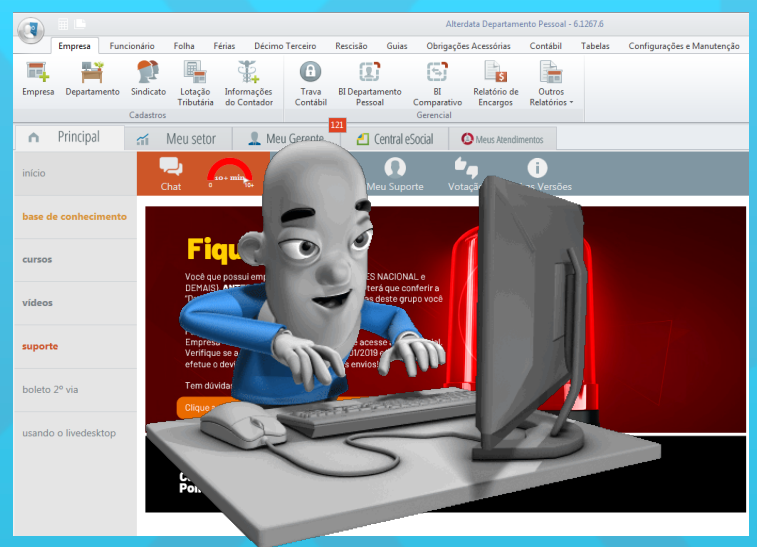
Alterdata Departamento Pessoal - 6.1267.6

Empresa Funcionário Folha Férias Décimo Terceiro Rescisão Guias Obrigações Acessórias Contábil Tabelas Configurações e Manutenção

Empresa Departamento Sindicato Lotação Tributária Informações do Contador
Cadastros

Trava Contábil BI Departamento Pessoal BI Comparativo Relatório de Encargos Outros Relatórios
Gerencial

Principal Meu setor Meu Gerente 121 Central eSocial Meus Atendimentos

início
base de conhecimento
cursos
vídeos
suporte
boleto 2º via
usando o livedesktop

Chat 10+ min Meu Suporte Votaç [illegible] s Versões

Fiqu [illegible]

Você que possui emp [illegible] ES NACIONAL e DEMAIS) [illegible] terá que conferir a "D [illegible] sas deste grupo você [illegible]
Empresa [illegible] acesse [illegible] al. Verifique se a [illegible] 01/2019 e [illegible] efetue o devi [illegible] s envios!
Tem dúvida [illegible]
Clique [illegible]

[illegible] Po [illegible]